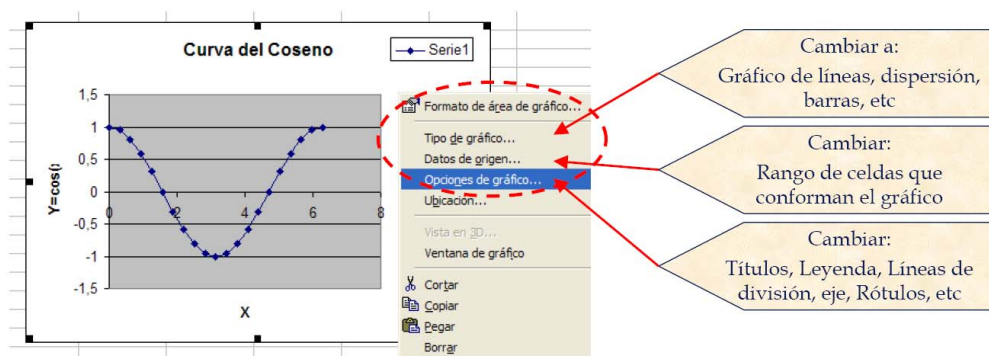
Curva del Coseno

Serie1

1,5
1
0,5
0
-0,5
-1
-1,5

Y=cos(

0
2
4
6
8

X

Formato de área de gráfico...
Tipo de gráfico...
Datos de origen...
Opciones de gráfico...
Ubicación...
Vista en 3D...
Ventana de gráfico
Cortar
Copiar
Pegar
Borrar

Cambiar a:
Gráfico de líneas, dispersión, barras, etc

Cambiar:
Rango de celdas que conforman el gráfico

Cambiar:
Títulos, Leyenda, Líneas de división, eje, Rótulos, etc